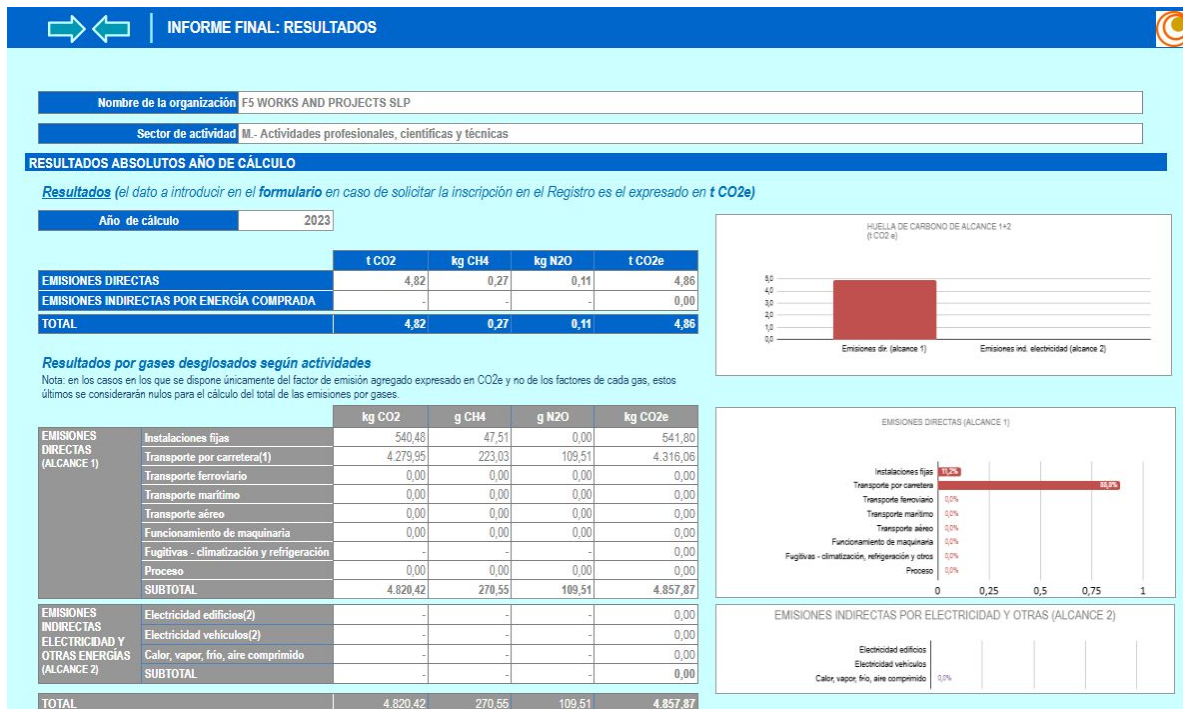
INFORME FINAL: RESULTADOS

Nombre de la organización F5 WORKS AND PROJECTS SLP

Sector de actividad M.- Actividades profesionales, científicas y técnicas

RESULTADOS ABSOLUTOS AÑO DE CÁLCULO

Resultados (el dato a introducir en el formulario en caso de solicitar la inscripción en el Registro es el expresado en t CO2e)

| Año de cálculo | 2023 |
|---|---|

| | t CO2 | kg CH4 | kg N2O | t CO2e |
|---|---|---|---|---|
| EMISIONES DIRECTAS | 4,82 | 0,27 | 0,11 | 4,86 |
| EMISIONES INDIRECTAS POR ENERGÍA COMPRADA | - | - | - | 0,00 |
| TOTAL | 4,82 | 0,27 | 0,11 | 4,86 |

HUELLA DE CARBONO DE ALCANCE 1+2
(t CO2 e)
5,0
4,0
3,0
2,0
1,0
0,0
Emisiones dir. (alcance 1)
Emisiones ind. electricidad (alcance 2)

Resultados por gases desglosados según actividades
Nota: en los casos en los que se dispone únicamente del factor de emisión agregado expresado en CO2e y no de los factores de cada gas, estos últimos se considerarán nulos para el cálculo del total de las emisiones por gases.

| | | kg CO2 | g CH4 | g N2O | kg CO2e |
|---|---|---|---|---|---|
| EMISIONES DIRECTAS (ALCANCE 1) | Instalaciones fijas | 540,48 | 47,51 | 0,00 | 541,80 |
| | Transporte por carretera(1) | 4.279,95 | 223,03 | 109,51 | 4.316,06 |
| | Transporte ferroviario | 0,00 | 0,00 | 0,00 | 0,00 |
| | Transporte marítimo | 0,00 | 0,00 | 0,00 | 0,00 |
| | Transporte aéreo | 0,00 | 0,00 | 0,00 | 0,00 |
| | Funcionamiento de maquinaria | 0,00 | 0,00 | 0,00 | 0,00 |
| | Fugitivas - climatización y refrigeración | - | - | - | 0,00 |
| | Proceso | 0,00 | 0,00 | 0,00 | 0,00 |
| | SUBTOTAL | 4.820,42 | 270,55 | 109,51 | 4.857,87 |
| EMISIONES INDIRECTAS ELECTRICIDAD Y OTRAS ENERGÍAS (ALCANCE 2) | Electricidad edificios(2) | - | - | - | 0,00 |
| | Electricidad vehículos(2) | - | - | - | 0,00 |
| | Calor, vapor, frío, aire comprimido | - | - | - | 0,00 |
| | SUBTOTAL | - | - | - | 0,00 |
| TOTAL | | 4.820,42 | 270,55 | 109,51 | 4.857,87 |

EMISIONES DIRECTAS (ALCANCE 1)
Instalaciones fijas 11,2%
Transporte por carretera 88,8%
Transporte ferroviario 0,0%
Transporte marítimo 0,0%
Transporte aéreo 0,0%
Funcionamiento de maquinaria 0,0%
Fugitivas - climatización, refrigeración y otros 0,0%
Proceso 0,0%
0 0,25 0,5 0,75 1

EMISIONES INDIRECTAS POR ELECTRICIDAD Y OTRAS (ALCANCE 2)
Electricidad edificios
Electricidad vehículos
Calor, vapor, frío, aire comprimido 0,0%